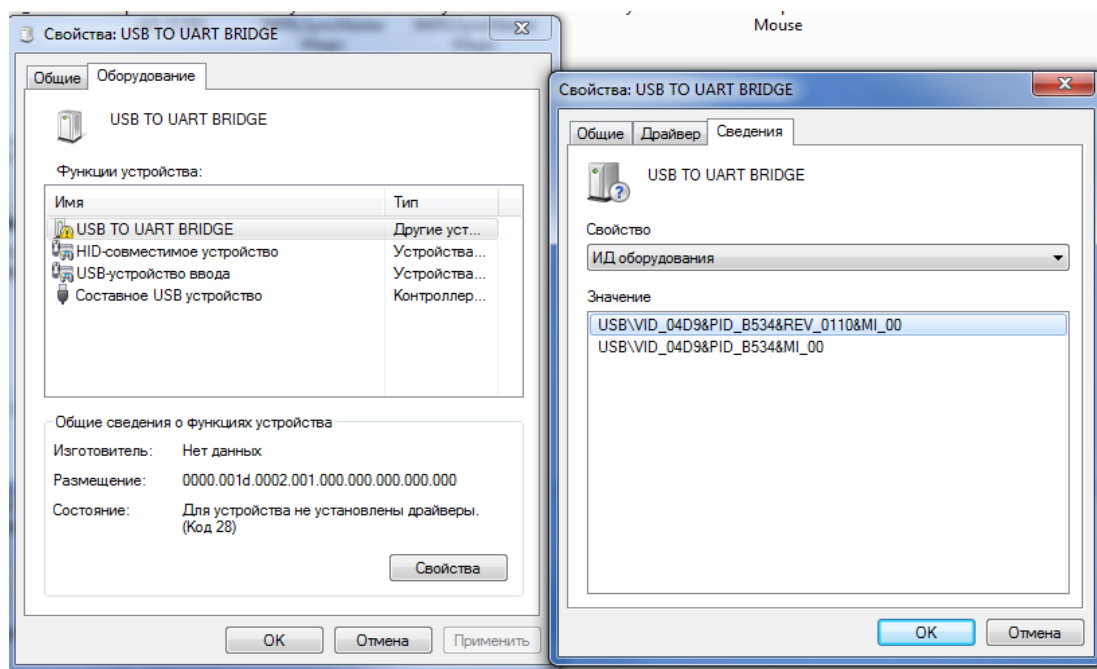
Mouse

Свойства: USB TO UART BRIDGE

Общие | Оборудование

USB TO UART BRIDGE

Функции устройства:

| Имя | Тип |
|---|---|
| USB TO UART BRIDGE | Другие уст... |
| HID-совместимое устройство | Устройства... |
| USB-устройство ввода | Устройства... |
| Составное USB устройство | Контроллер... |

Общие сведения о функциях устройства

Изготовитель: Нет данных

Размещение: 0000.001d.0002.001.000.000.000.000.000

Состояние: Для устройства не установлены драйверы. (Код 28)

Свойства

OK | Отмена | Применить

Свойства: USB TO UART BRIDGE

Общие | Драйвер | Сведения

USB TO UART BRIDGE

Свойство

ИД оборудования

Значение

USB\VID_04D9&PID_B534&REV_0110&MI_00
USB\VID_04D9&PID_B534&MI_00

OK | Отмена